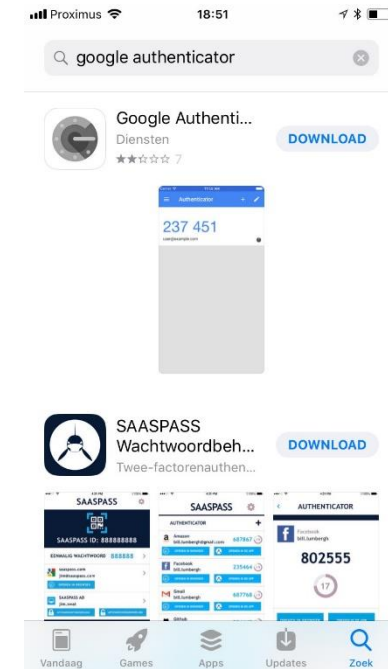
Proximus 18:51

google authenticator

Google Authenti...
Diensten
★★☆☆☆ 7
DOWNLOAD

Authenticator
237 451

SAASPASS
Wachtwoordbeh...
Twee-factorenauthen...
DOWNLOAD

SAASPASS
SAASPASS ID: 888888888
EENMALIG WACHTWOORD 888888

SAASPASS
AUTHENTICATOR
Amazon 687867
Facebook 235464
Email 687768

AUTHENTICATOR
Facebook
802555
17

Vandaag Games Apps Updates Zoek